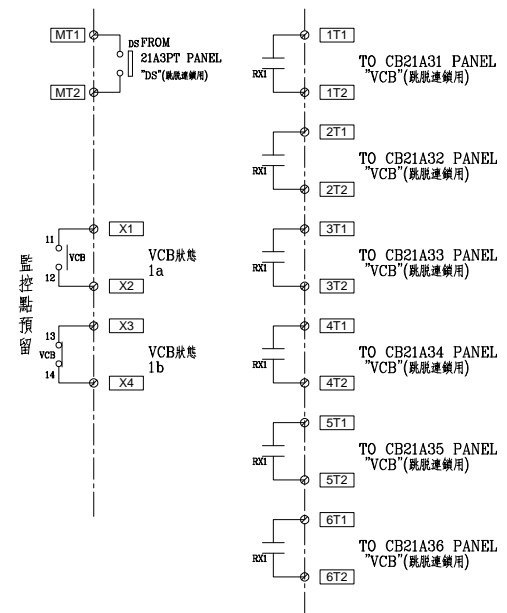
MT1
DS FROM
21A3PT PANEL
"DS"(跳脫連鎖用)
MT2

監控點預留

11
VCB
12
X1
X2
VCB狀態
1a

13
VCB
14
X3
X4
VCB狀態
1b

1T1
RX1
1T2
TO CB21A31 PANEL
"VCB"(跳脫連鎖用)

2T1
RX1
2T2
TO CB21A32 PANEL
"VCB"(跳脫連鎖用)

3T1
RX1
3T2
TO CB21A33 PANEL
"VCB"(跳脫連鎖用)

4T1
RX1
4T2
TO CB21A34 PANEL
"VCB"(跳脫連鎖用)

5T1
RX1
5T2
TO CB21A35 PANEL
"VCB"(跳脫連鎖用)

6T1
RX1
6T2
TO CB21A36 PANEL
"VCB"(跳脫連鎖用)